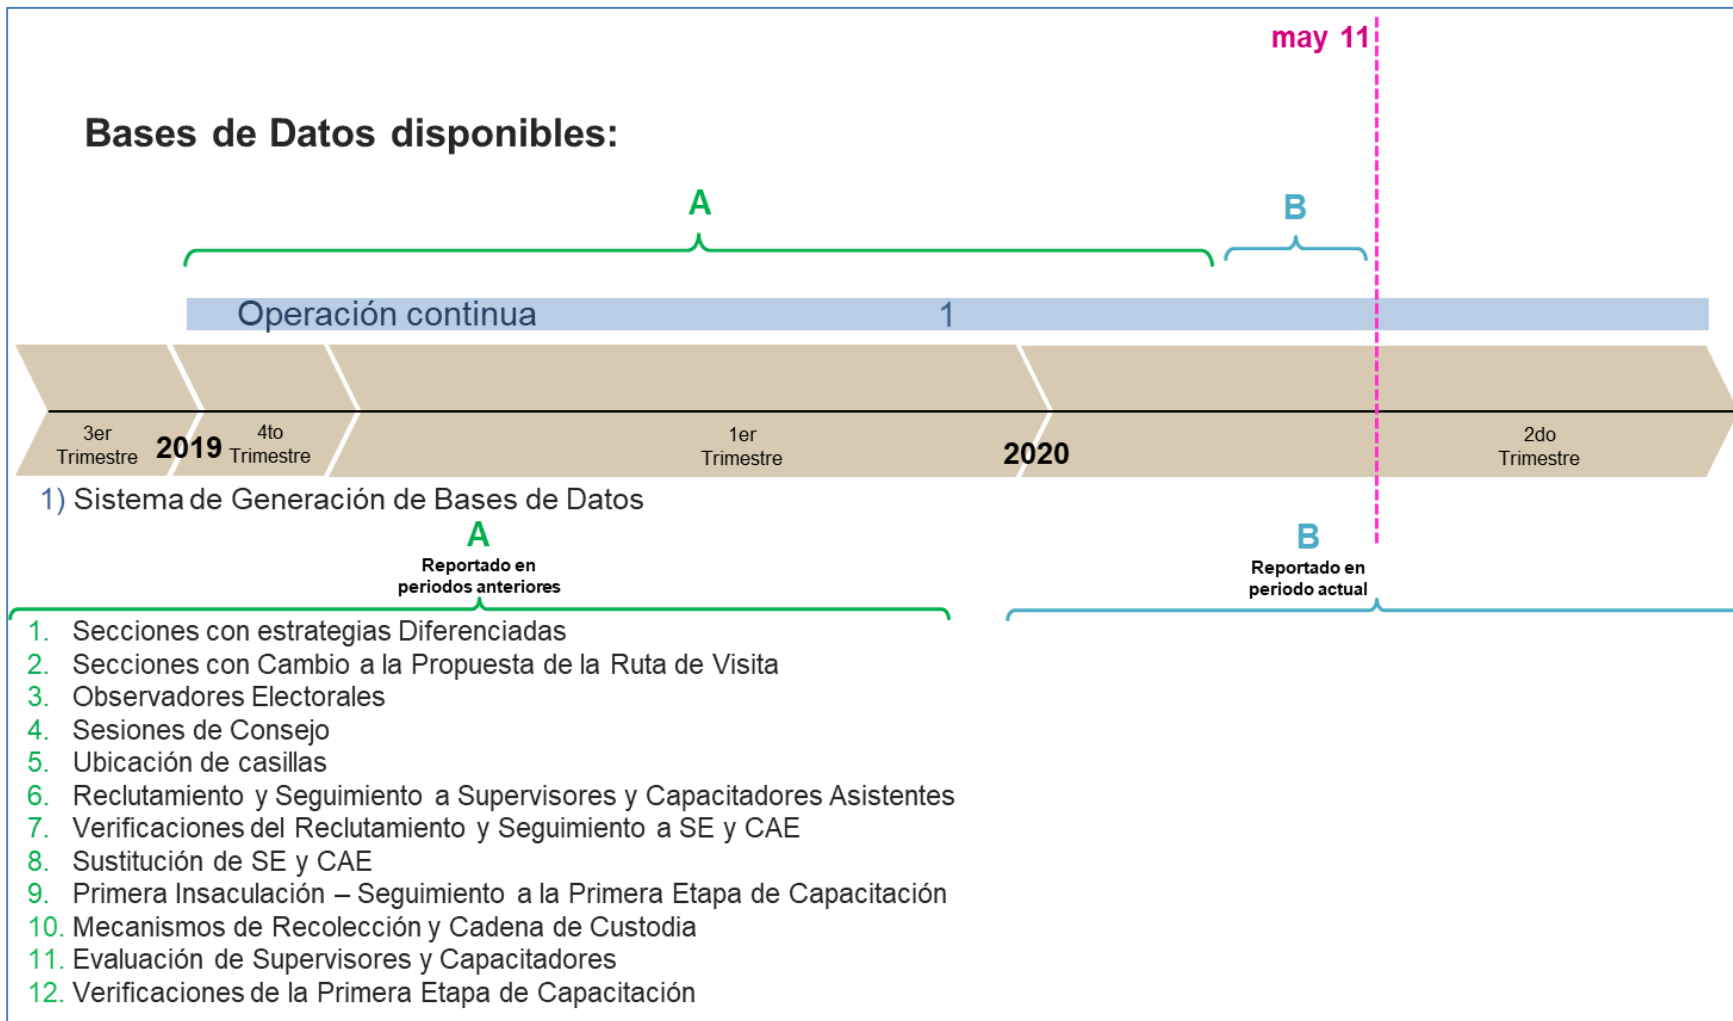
may 11

Bases de Datos disponibles:

A

B

Operación continua 1

3er Trimestre 2019 4to Trimestre 1er Trimestre 2020 2do Trimestre

1) Sistema de Generación de Bases de Datos

A
Reportado en periodos anteriores

B
Reportado en periodo actual

1. Secciones con estrategias Diferenciadas
2. Secciones con Cambio a la Propuesta de la Ruta de Visita
3. Observadores Electorales
4. Sesiones de Consejo
5. Ubicación de casillas
6. Reclutamiento y Seguimiento a Supervisores y Capacitadores Asistentes
7. Verificaciones del Reclutamiento y Seguimiento a SE y CAE
8. Sustitución de SE y CAE
9. Primera Insaculación – Seguimiento a la Primera Etapa de Capacitación
10. Mecanismos de Recolección y Cadena de Custodia
11. Evaluación de Supervisores y Capacitadores
12. Verificaciones de la Primera Etapa de Capacitación